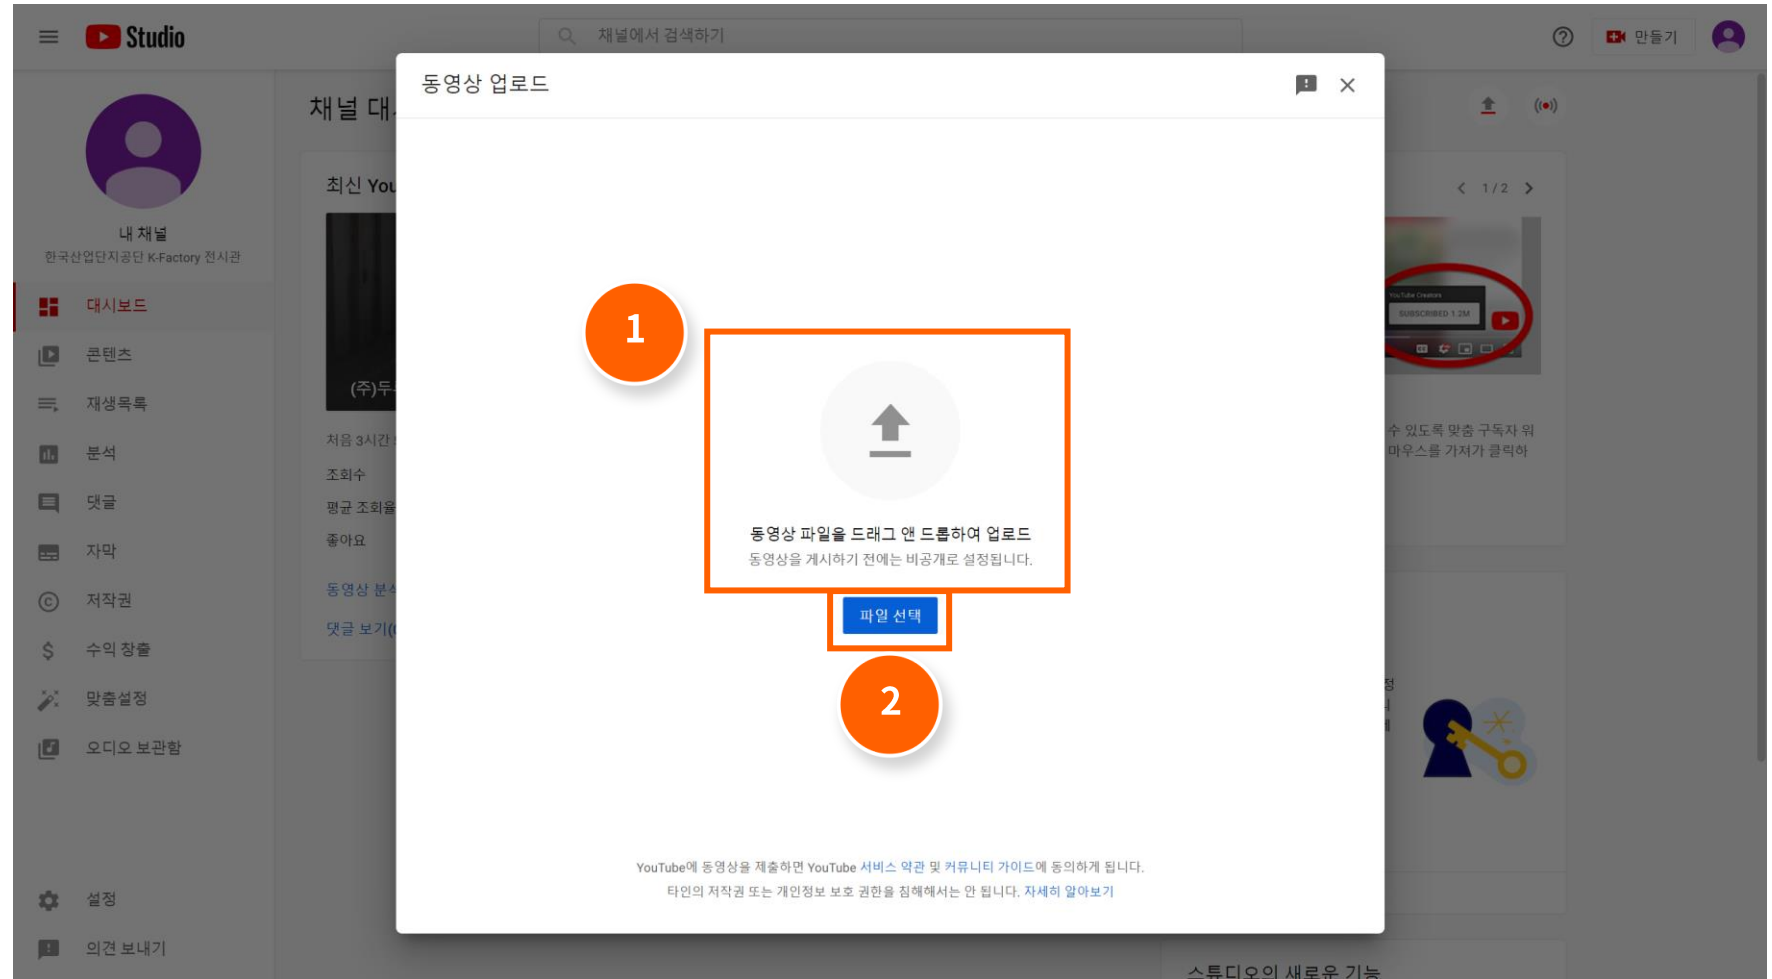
Studio

채널에서 검색하기

만들기

내 채널
한국산업단지공단 K-Factory 전시관

대시보드
콘텐츠
재생목록
분석
댓글
자막
저작권
수익 창출
맞춤설정
오디오 보관함

설정
의견 보내기

채널 대

최신 You

(주)두

처음 3시간
조회수
평균 조회율
좋아요

동영상 분석
댓글 보기(

동영상 업로드

1

동영상 파일을 드래그 앤 드롭하여 업로드
동영상을 게시하기 전에는 비공개로 설정됩니다.

파일 선택

2

YouTube에 동영상을 제출하면 YouTube 서비스 약관 및 커뮤니티 가이드에 동의하게 됩니다.
타인의 저작권 또는 개인정보 보호 권한을 침해해서는 안 됩니다. 자세히 알아보기

1 / 2

SUBSCRIBED 1.2M

수 있도록 맞춤 구독자 워
마우스를 가져가 클릭하

스튜디오의 새로운 기능